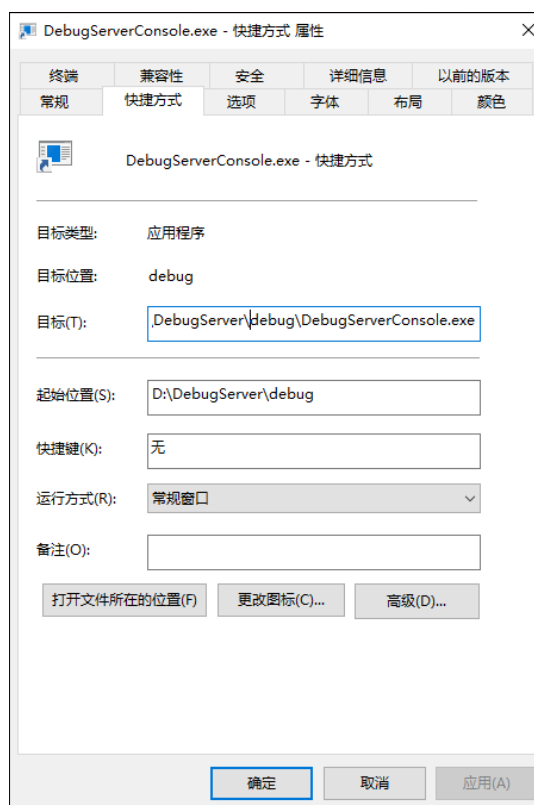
DebugServerConsole.exe - 快捷方式 属性

终端 兼容性 安全 详细信息 以前的版本

常规 快捷方式 选项 字体 布局 颜色

DebugServerConsole.exe - 快捷方式

目标类型: 应用程序

目标位置: debug

目标(T): ,DebugServer\debug\DebugServerConsole.exe

起始位置(S): D:\DebugServer\debug

快捷键(K): 无

运行方式(R): 常规窗口

备注(O):

打开文件所在的位置(F) 更改图标(C)... 高级(D)...

确定 取消 应用(A)